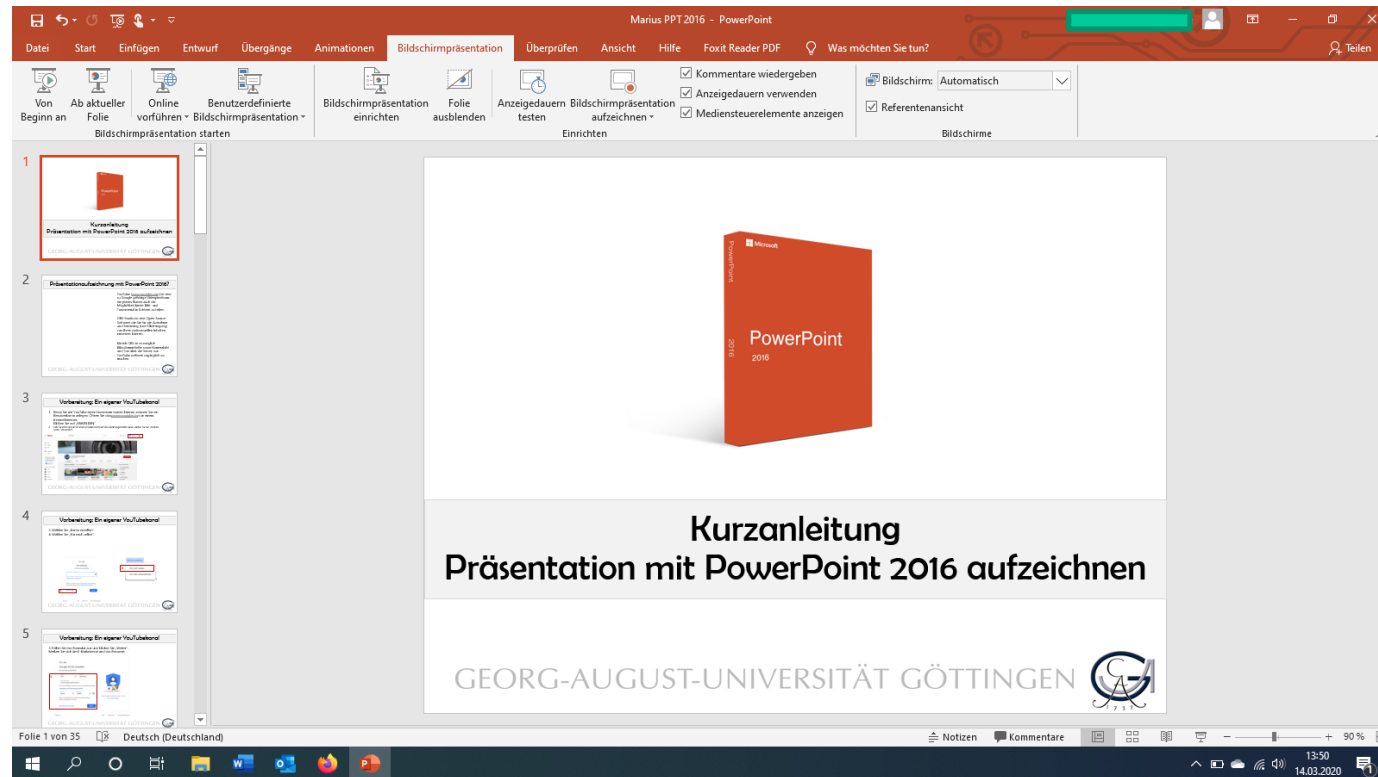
Marius PPT 2016 - PowerPoint

Datei Start Einfügen Entwurf Übergänge Animationen Bildschirmpräsentation Überprüfen Ansicht Hilfe Foxit Reader PDF Was möchten Sie tun? Teilen

Von Beginn an
Ab aktueller Folie
Online vorführen
Benutzerdefinierte Bildschirmpräsentation
Bildschirmpräsentation starten

Bildschirmpräsentation einrichten
Folie ausblenden
Anzeigedauern testen
Bildschirmpräsentation aufzeichnen
Kommentare wiedergeben
Anzeigedauern verwenden
Mediensteuerelemente anzeigen
Einrichten

Bildschirm: Automatisch
Referentenansicht
Bildschirme

1
Kurzanleitung
Präsentation mit PowerPoint 2016 aufzeichnen
GEORG-AUGUST-UNIVERSITÄT GÖTTINGEN

2
Präsentationsaufzeichnung mit PowerPoint 2016?

3
Vorbereitung: Ein eigener YouTubekanal

4
Vorbereitung: Ein eigener YouTubekanal

5
Vorbereitung: Ein eigener YouTubekanal

Microsoft
PowerPoint
2016
PowerPoint
2016

Kurzanleitung
Präsentation mit PowerPoint 2016 aufzeichnen

GEORG-AUGUST-UNIVERSITÄT GÖTTINGEN

Folie 1 von 35 Deutsch (Deutschland) Notizen Kommentare 90 %

13:50
14.03.2020